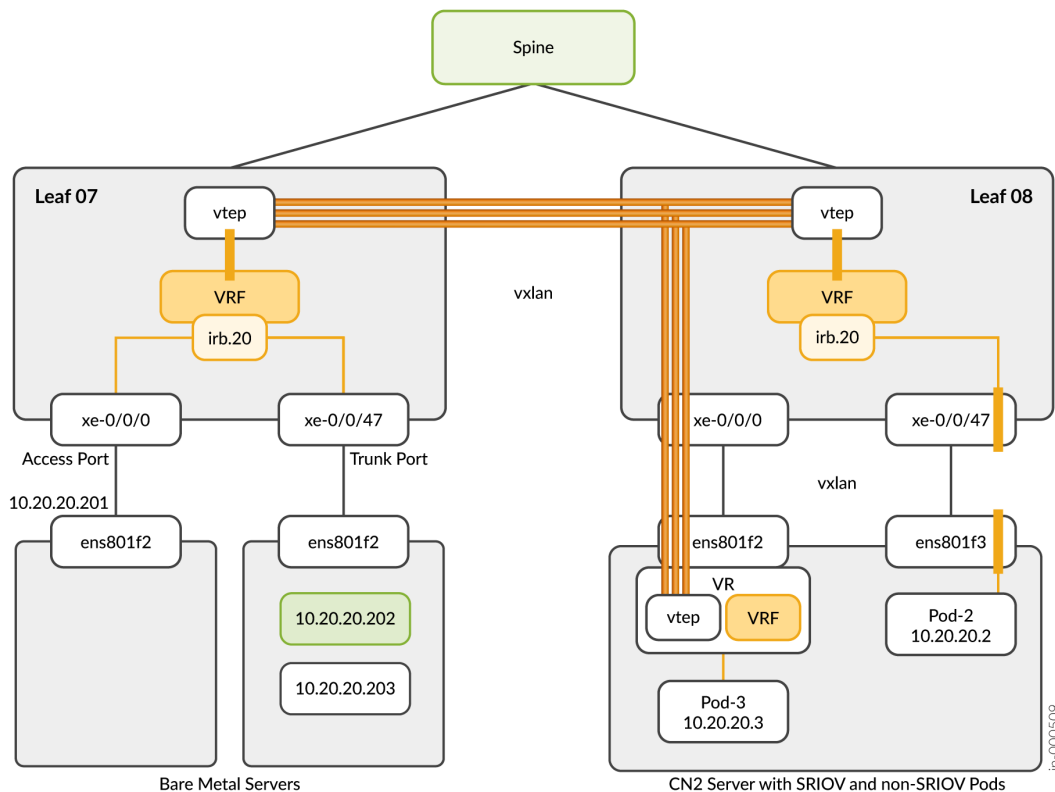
Spine

Leaf 07

vtep

VRF

irb.20

xe-0/0/0

xe-0/0/47

Access Port

Trunk Port

10.20.20.201

ens801f2

ens801f2

10.20.20.202

10.20.20.203

Bare Metal Servers

vxlan

Leaf 08

vtep

VRF

irb.20

xe-0/0/0

xe-0/0/47

vxlan

ens801f2

ens801f3

VR

vtep

VRF

Pod-2
10.20.20.2

Pod-3
10.20.20.3

CN2 Server with SRIOV and non-SRIOV Pods

jn-000508